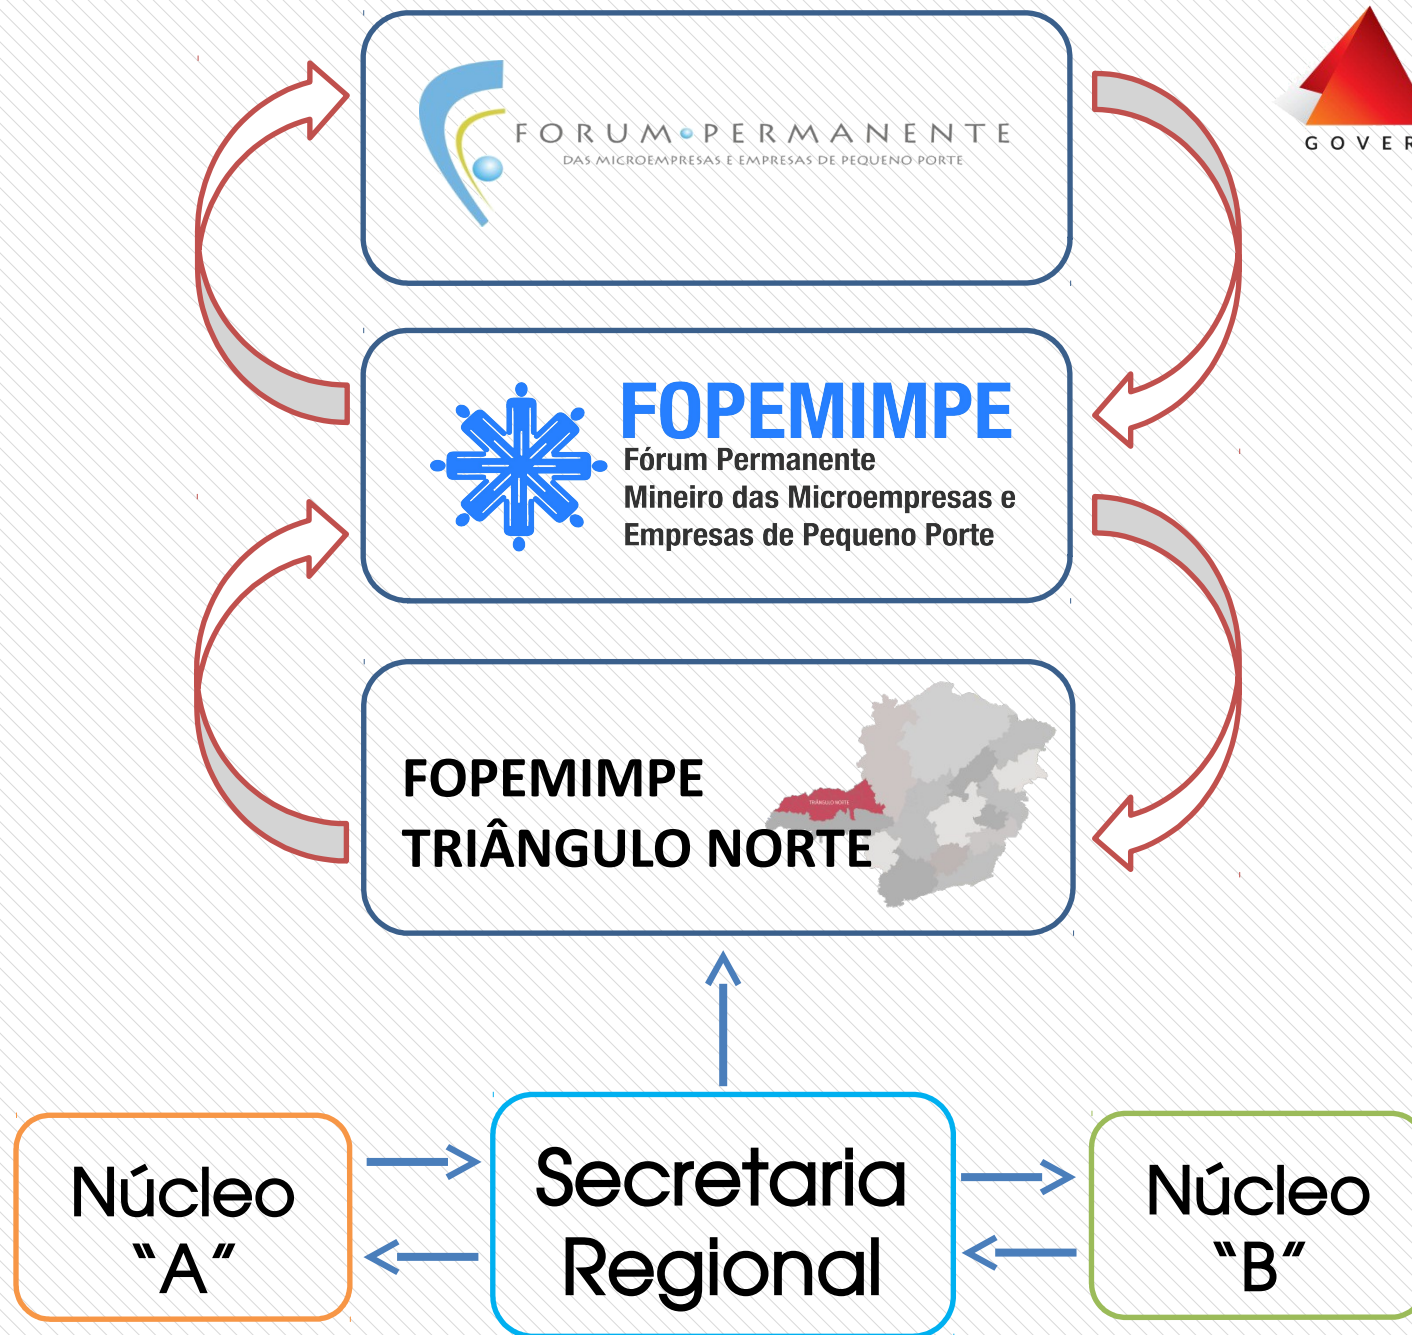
GOVER

FORUM PERMANENTE
DAS MICROEMPRESAS E EMPRESAS DE PEQUENO PORTE

FOPEMIMPE
Fórum Permanente
Mineiro das Microempresas e
Empresas de Pequeno Porte

FOPEMIMPE
TRIÂNGULO NORTE

TRIÂNGULO NORTE

Núcleo
"A"

Secretaria
Regional

Núcleo
"B"